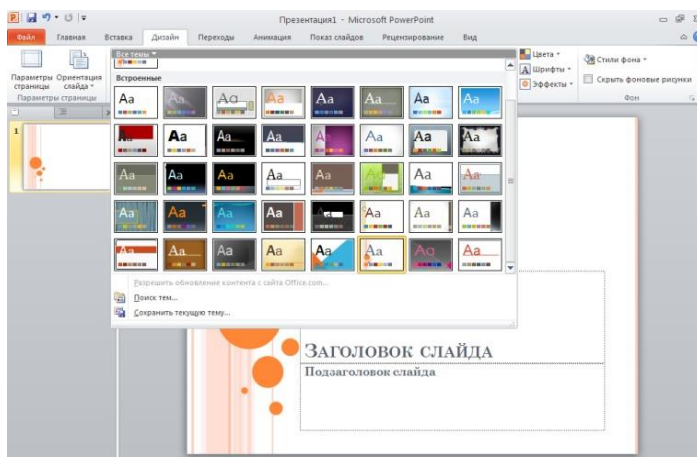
Презентация1 - Microsoft PowerPoint

Файл Главная Вставка Дизайн Переходы Анимация Показ слайдов Рецензирование Вид

Параметры страницы Ориентация слайда
Параметры страницы

Все темы
Встроенные

Aa Aa Aa Aa Aa Aa Aa Aa
Aa Aa Aa Aa Aa Aa Aa Aa
Aa Aa Aa Aa Aa Aa Aa Aa
Aa Aa Aa Aa Aa Aa Aa Aa
Aa Aa Aa Aa Aa Aa Aa Aa

Разрешить обновление контента с сайта Office.com...
Поиск тем...
Сохранить текущую тему...

Цвета
Шрифты
Эффекты
Стили фона
Скрыть фоновые рисунки
Фон

1

Заголовок слайда
Подзаголовок слайда